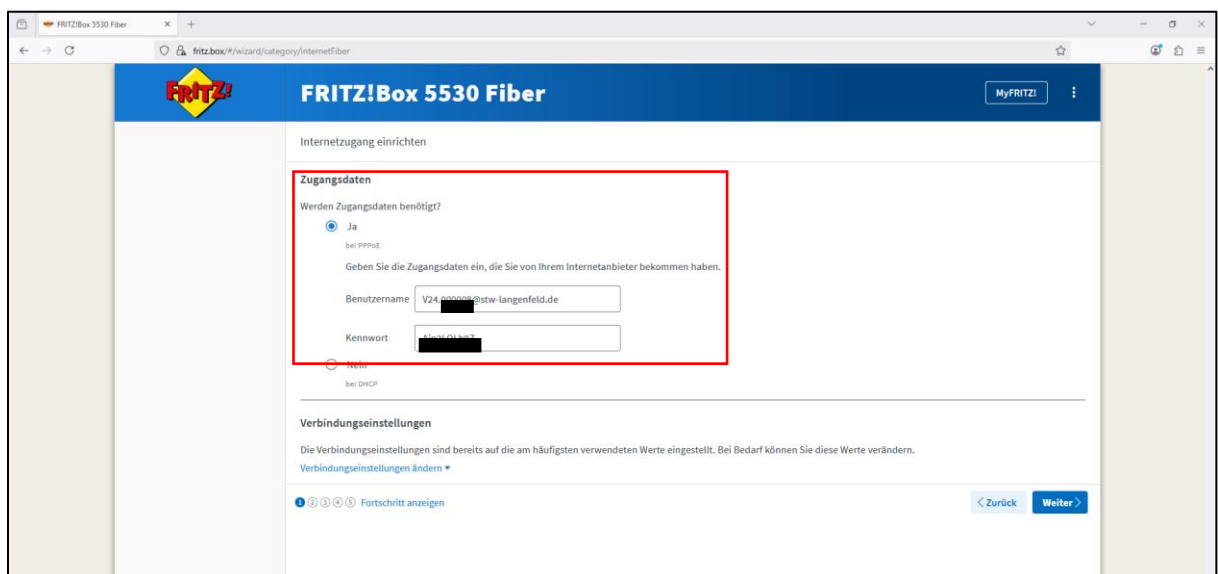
FRITZ!Box 5530 Fiber

fritz.box/#/wizard/category/internetFiber

FRITZ!

FRITZ!Box 5530 Fiber

MyFRITZ!

Internetzugang einrichten

Zugangsdaten

Werden Zugangsdaten benötigt?

Ja

bei PPPoE

Geben Sie die Zugangsdaten ein, die Sie von Ihrem Internetanbieter bekommen haben.

Benutzername V24.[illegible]@stw-langenfeld.de

Kennwort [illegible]

Nein

bei DHCP

Verbindungseinstellungen

Die Verbindungseinstellungen sind bereits auf die am häufigsten verwendeten Werte eingestellt. Bei Bedarf können Sie diese Werte verändern.

Verbindungseinstellungen ändern

① ② ③ ④ ⑤ Fortschritt anzeigen

Zurück

Weiter